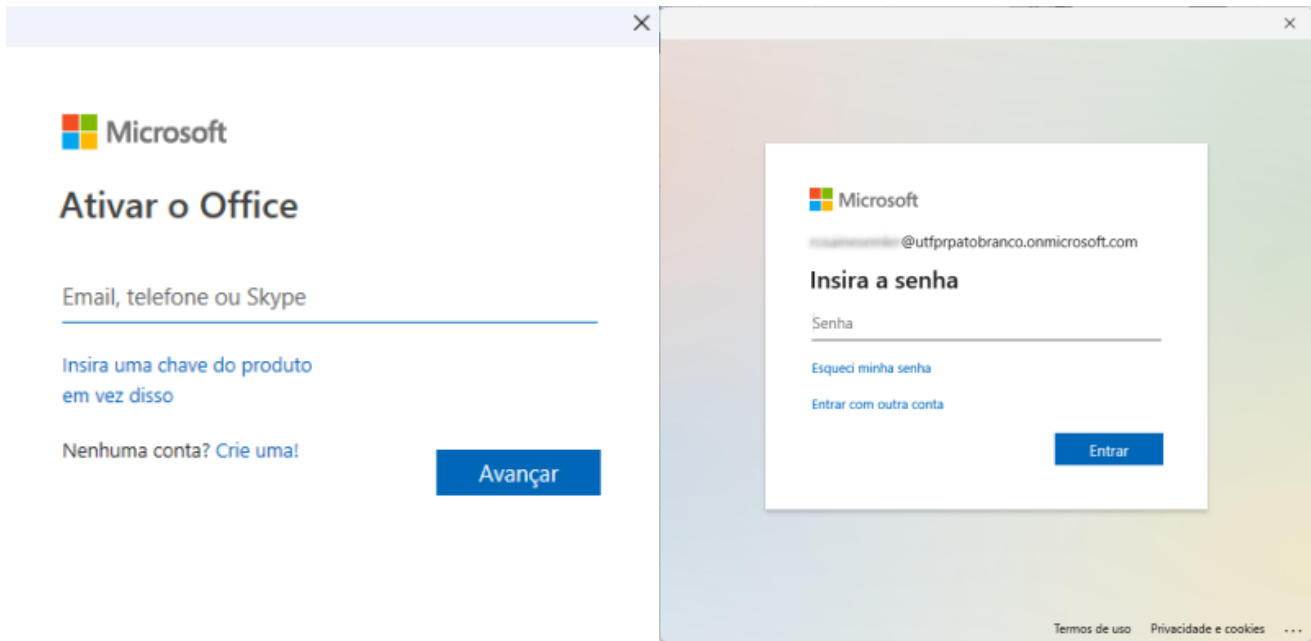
×

Microsoft

Ativar o Office

Email, telefone ou Skype

Insira uma chave do produto em vez disso

Nenhuma conta? Crie uma!

Avançar

×

Microsoft

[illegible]@utfprpatobranco.onmicrosoft.com

Insira a senha

Senha

Esqueci minha senha

Entrar com outra conta

Entrar

Termos de uso Privacidade e cookies ...